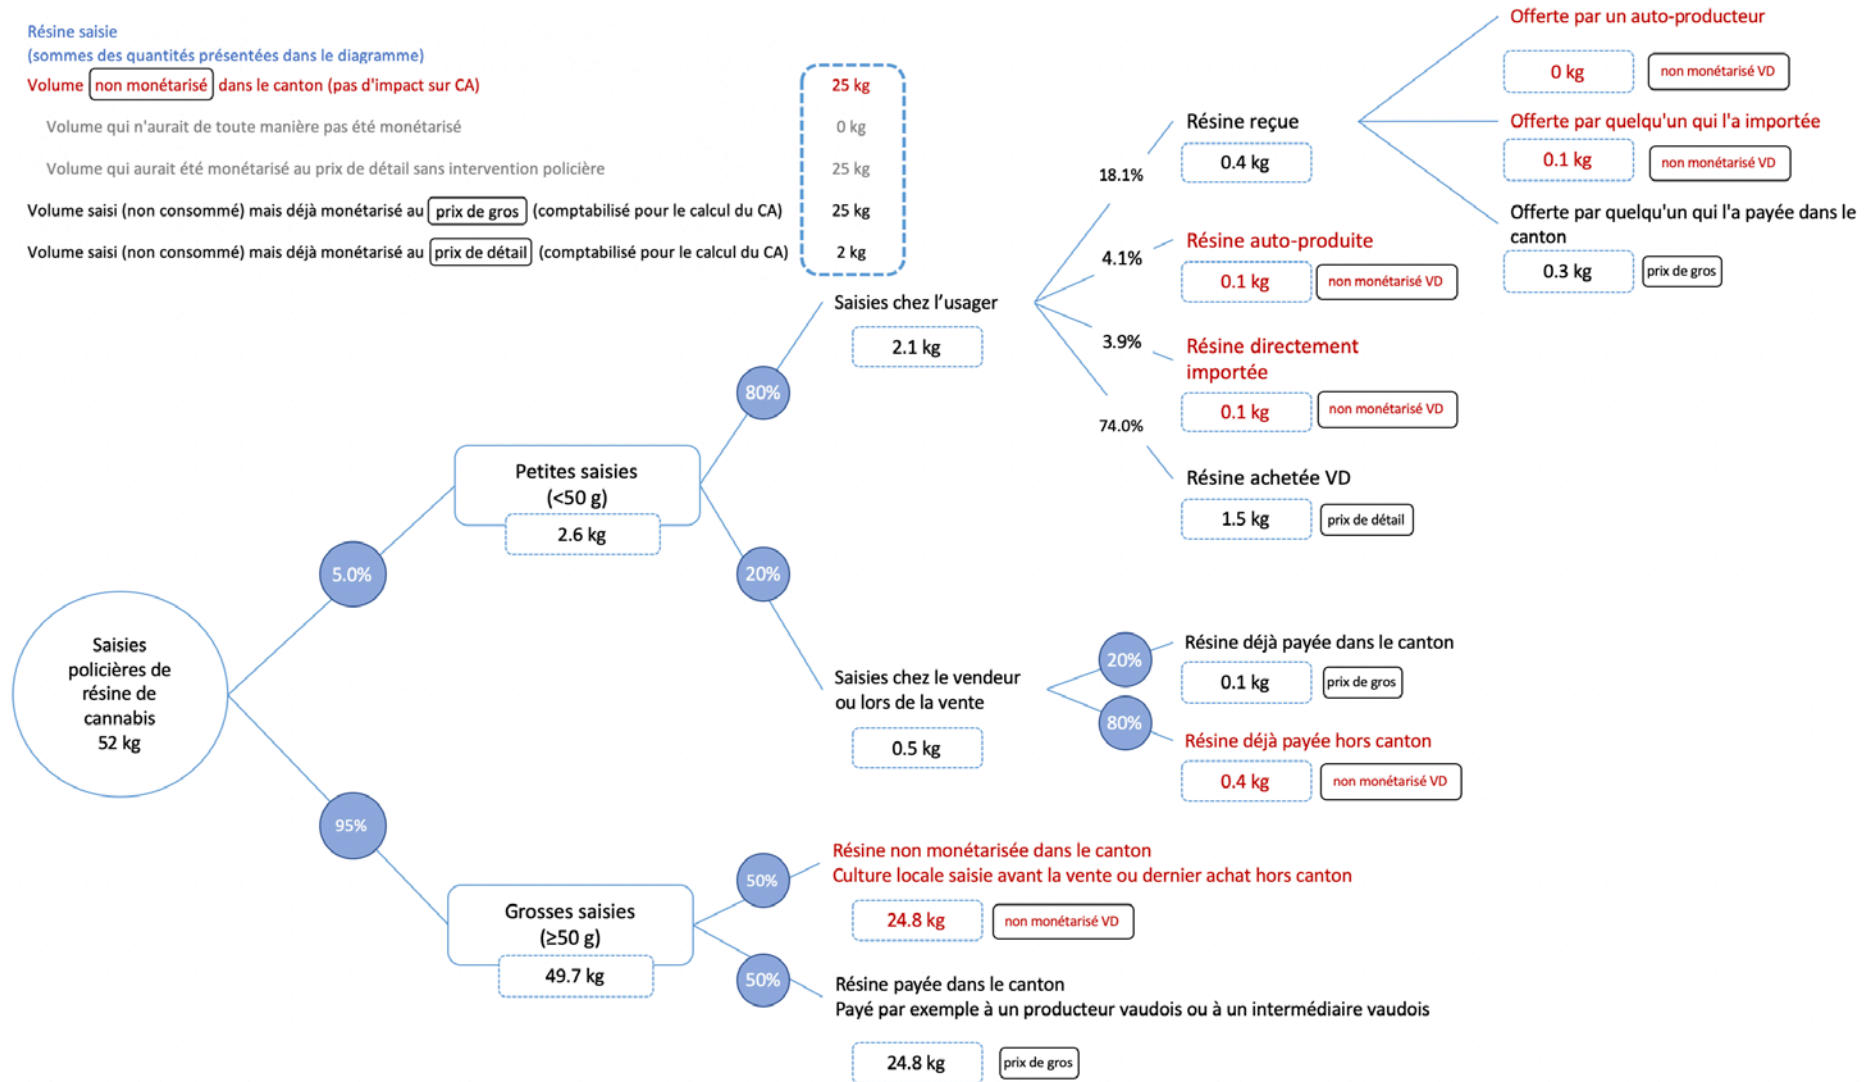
Résine saisie
(sommes des quantités présentées dans le diagramme)
Volume non monétarisé dans le canton (pas d'impact sur CA) 25 kg
Volume qui n'aurait de toute manière pas été monétarisé 0 kg
Volume qui aurait été monétarisé au prix de détail sans intervention policière 25 kg
Volume saisi (non consommé) mais déjà monétarisé au prix de gros (comptabilisé pour le calcul du CA) 25 kg
Volume saisi (non consommé) mais déjà monétarisé au prix de détail (comptabilisé pour le calcul du CA) 2 kg

Saisies policières de résine de cannabis 52 kg

5.0%

Petites saisies (<50 g) 2.6 kg

80%

Saisies chez l'usager 2.1 kg

18.1%
Résine reçue 0.4 kg

Offerte par un auto-producteur 0 kg non monétarisé VD
Offerte par quelqu'un qui l'a importée 0.1 kg non monétarisé VD
Offerte par quelqu'un qui l'a payée dans le canton 0.3 kg prix de gros

4.1%
Résine auto-produite 0.1 kg non monétarisé VD

3.9%
Résine directement importée 0.1 kg non monétarisé VD

74.0%
Résine achetée VD 1.5 kg prix de détail

20%

Saisies chez le vendeur ou lors de la vente 0.5 kg

20%
Résine déjà payée dans le canton 0.1 kg prix de gros

80%
Résine déjà payée hors canton 0.4 kg non monétarisé VD

95%

Grosses saisies (≥50 g) 49.7 kg

50%
Résine non monétarisée dans le canton
Culture locale saisie avant la vente ou dernier achat hors canton
24.8 kg non monétarisé VD

50%
Résine payée dans le canton
Payé par exemple à un producteur vaudois ou à un intermédiaire vaudois
24.8 kg prix de gros